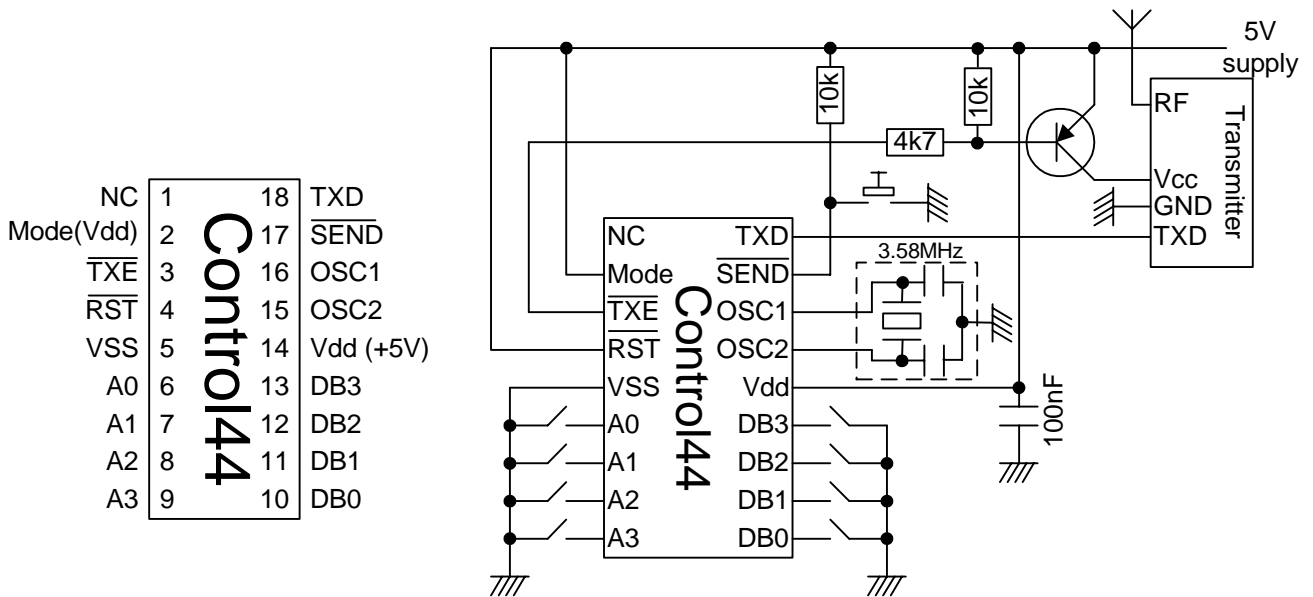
NC 1 18 TXD
Mode(Vdd) 2 17 $\overline{SEND}$
$\overline{TXE}$ 3 16 OSC1
$\overline{RST}$ 4 15 OSC2
VSS 5 14 Vdd (+5V)
A0 6 13 DB3
A1 7 12 DB2
A2 8 11 DB1
A3 9 10 DB0
Control44

5V supply
10k
10k
4k7
RF
Vcc
GND
TXD
Transmitter
3.58MHz
NC
Mode
$\overline{TXE}$
$\overline{RST}$
VSS
A0
A1
A2
A3
TXD
$\overline{SEND}$
OSC1
OSC2
Vdd
DB3
DB2
DB1
DB0
Control44
100nF